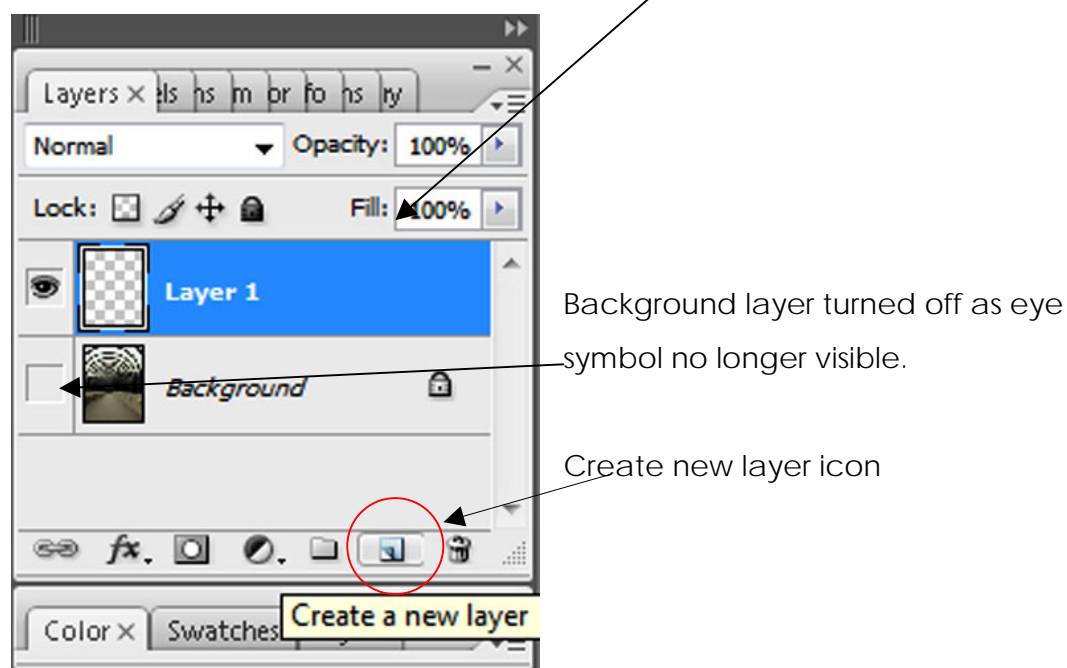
Layers × els hs m or fo hs ry

Normal

Opacity: 100%

Lock:

Fill: 100%

Layer 1

Background

Background layer turned off as eye symbol no longer visible.

Create new layer icon

fx

Create a new layer

Color × Swatches